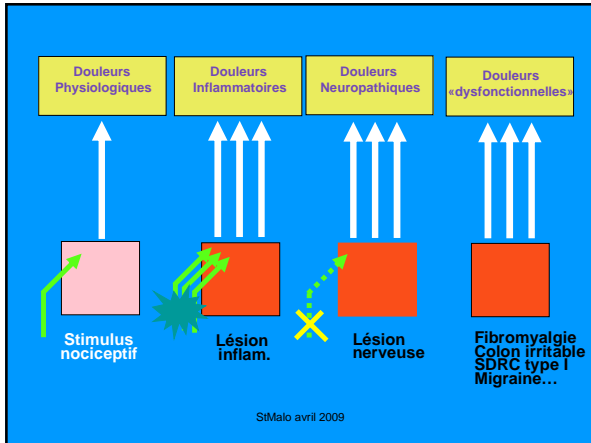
Douleurs Physiologiques

Douleurs Inflammatoires

Douleurs Neuropathiques

Douleurs «dysfonctionnelles»

Stimulus nociceptif

Lésion inflam.

Lésion nerveuse

Fibromyalgie
Colon irritable
SDRC type I
Migraine…

StMalo avril 2009